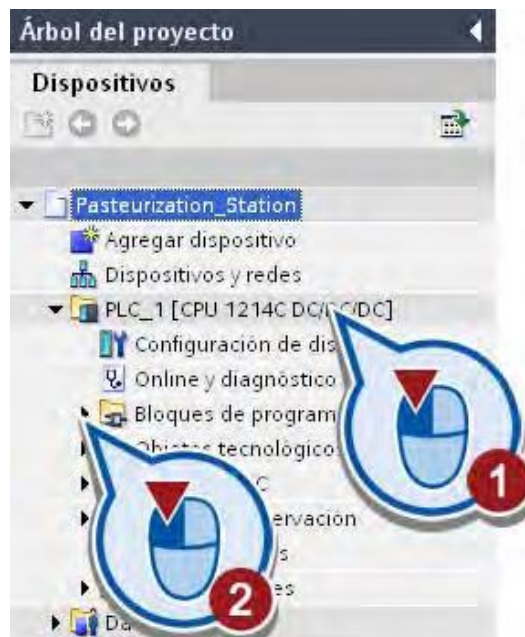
Árbol del proyecto

Dispositivos

Pasteurization_Station
Agregar dispositivo
Dispositivos y redes
PLC_1 [CPU 1214C DC/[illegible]/DC]
Configuración de dis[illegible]
Online y diagnóstico
Bloques de program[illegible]
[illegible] tecnológicos
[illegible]C
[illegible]ervación
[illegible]s
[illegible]es
Da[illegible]

1

2